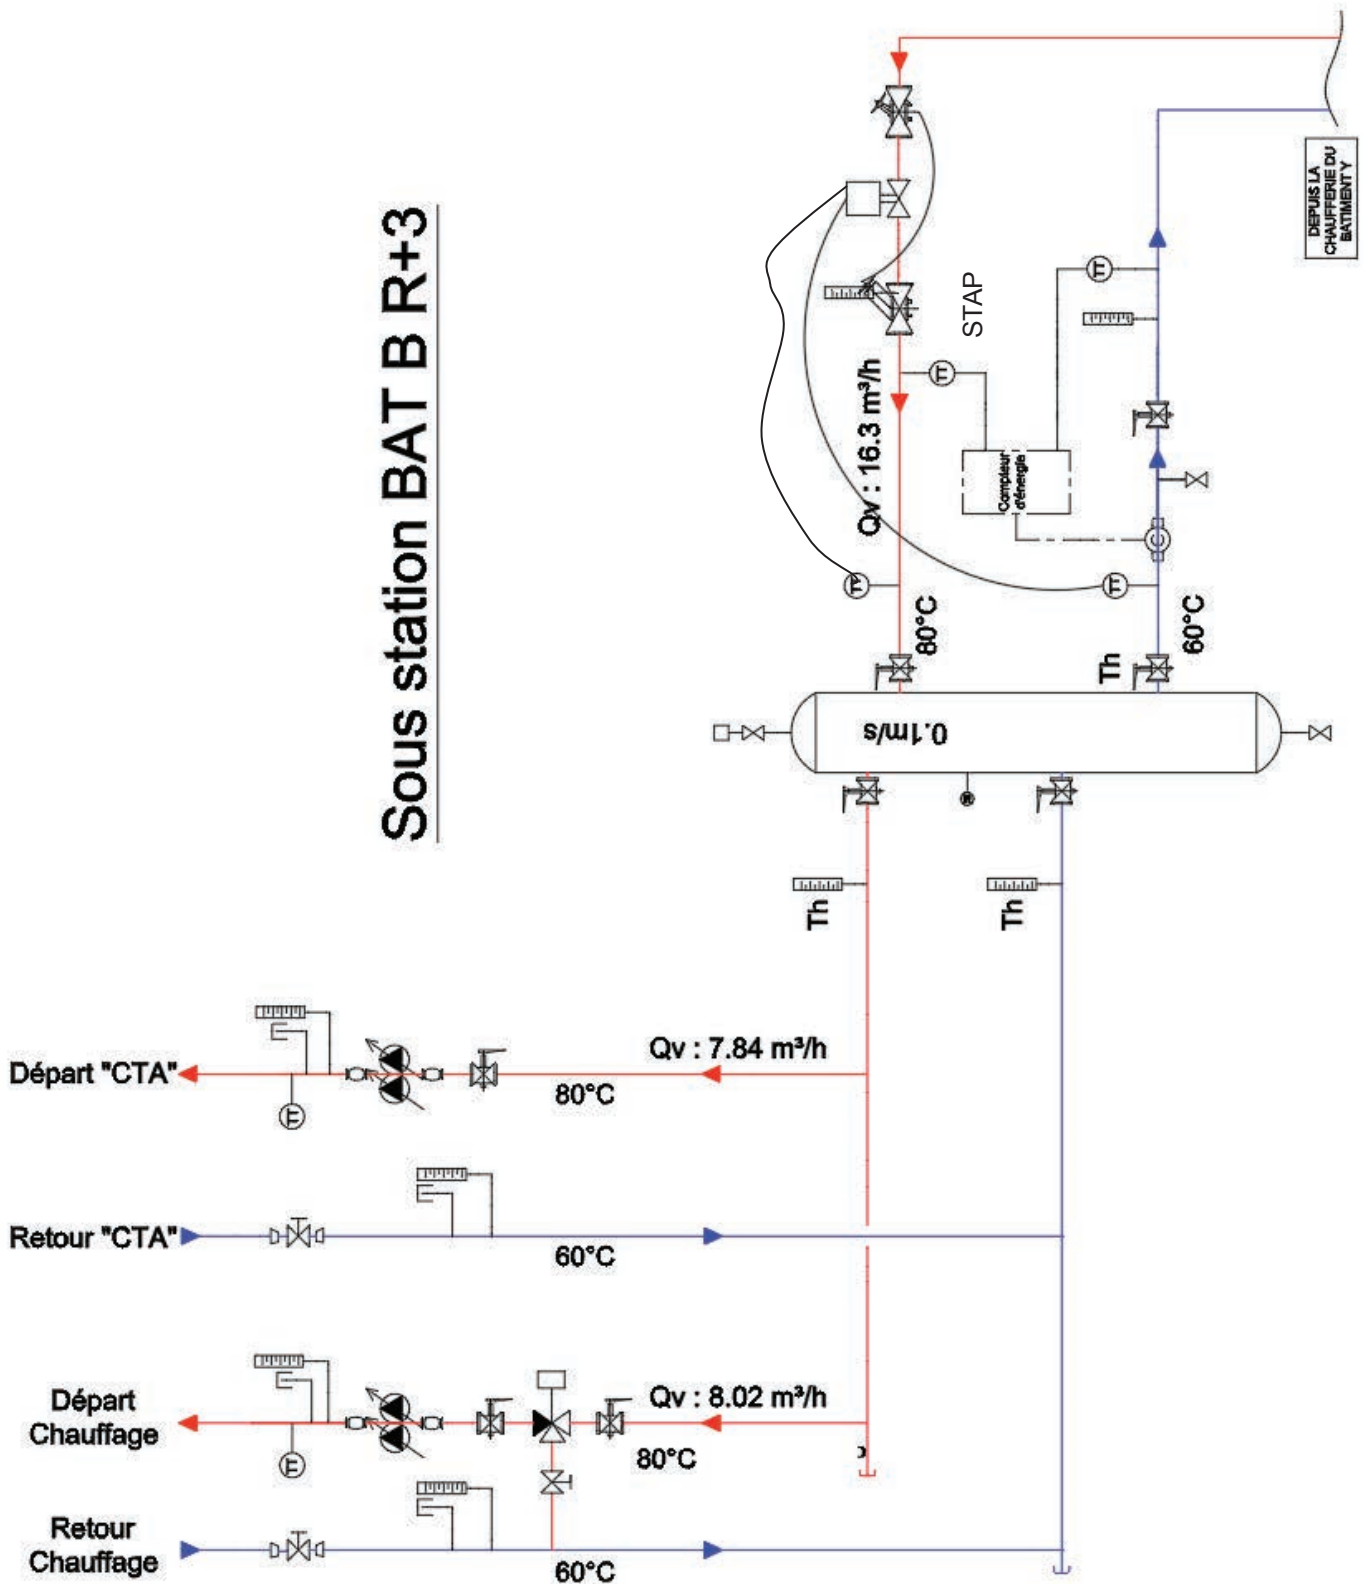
Sous station BAT B R+3

DEPUIS LA CHAUFFERIE DU BATIMENT Y

STAP

Qv : 16.3 m³/h

Compteur d'énergie

80°C

60°C

Th

0.1m/s

Th

Th

Départ "CTA"

Qv : 7.84 m³/h

80°C

Retour "CTA"

60°C

Départ Chauffage

Qv : 8.02 m³/h

80°C

Retour Chauffage

60°C